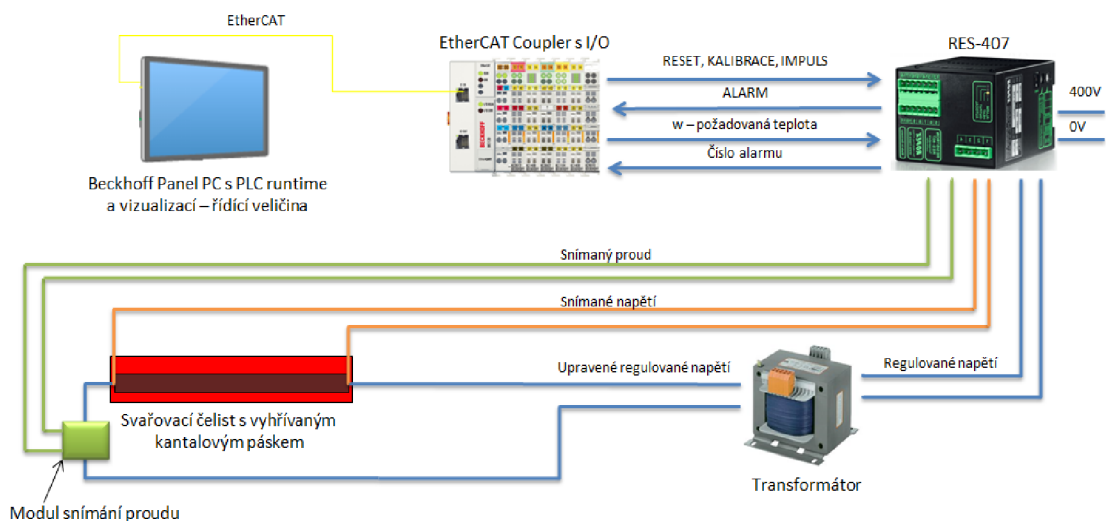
EtherCAT

EtherCAT Coupler s I/O

RES-407

RESET, KALIBRACE, IMPULS

ALARM

w – požadovaná teplota

Číslo alarmu

400V

0V

Beckhoff Panel PC s PLC runtime a vizualizací – řídící veličina

Snímaný proud

Snímané napětí

Upravené regulované napětí

Regulované napětí

Svařovací čelist s vyhřívaným kantalovým páskem

Transformátor

Modul snímání proudu